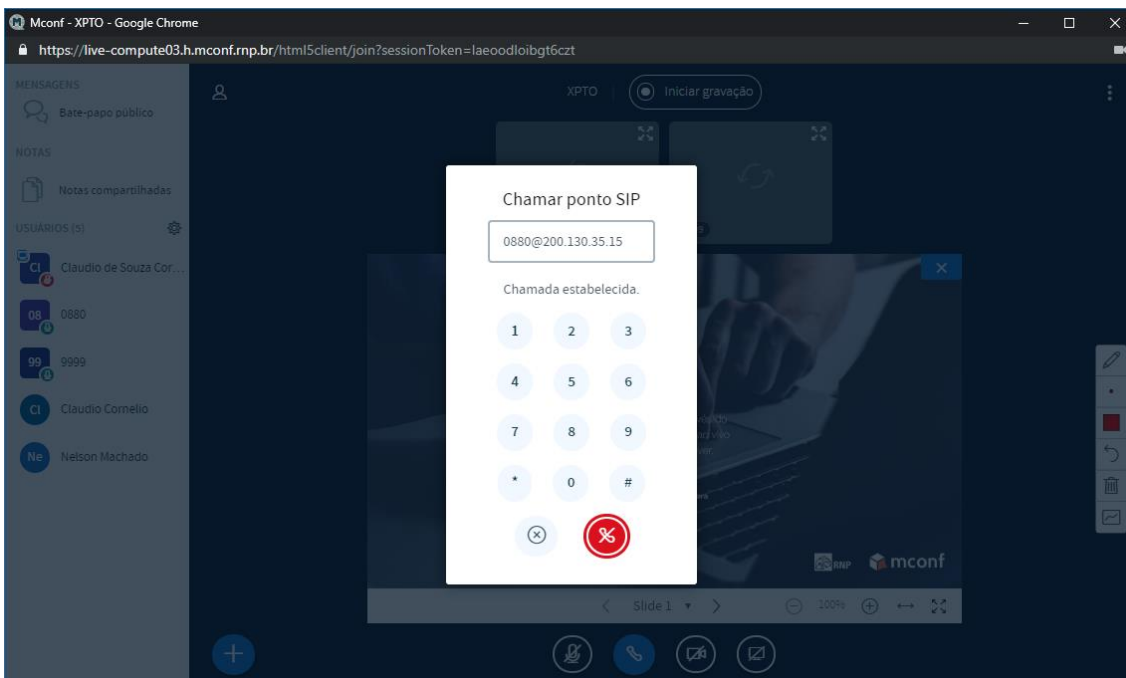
Mconf - XPTO - Google Chrome

https://live-compute03.h.mconf.rnp.br/html5client/join?sessionToken=laeoodloibgt6czt

MENSAGENS

Bate-papo público

NOTAS

Notas compartilhadas

USUÁRIOS (5)

CI Claudio de Souza Cor...

08 0880

99 9999

CI Claudio Cornelio

Ne Nelson Machado

XPTO

Iniciar gravação

Chamar ponto SIP

0880@200.130.35.15

Chamada estabelecida.

1 2 3

4 5 6

7 8 9

* 0 #

RNP mconf

Slide 1

100%